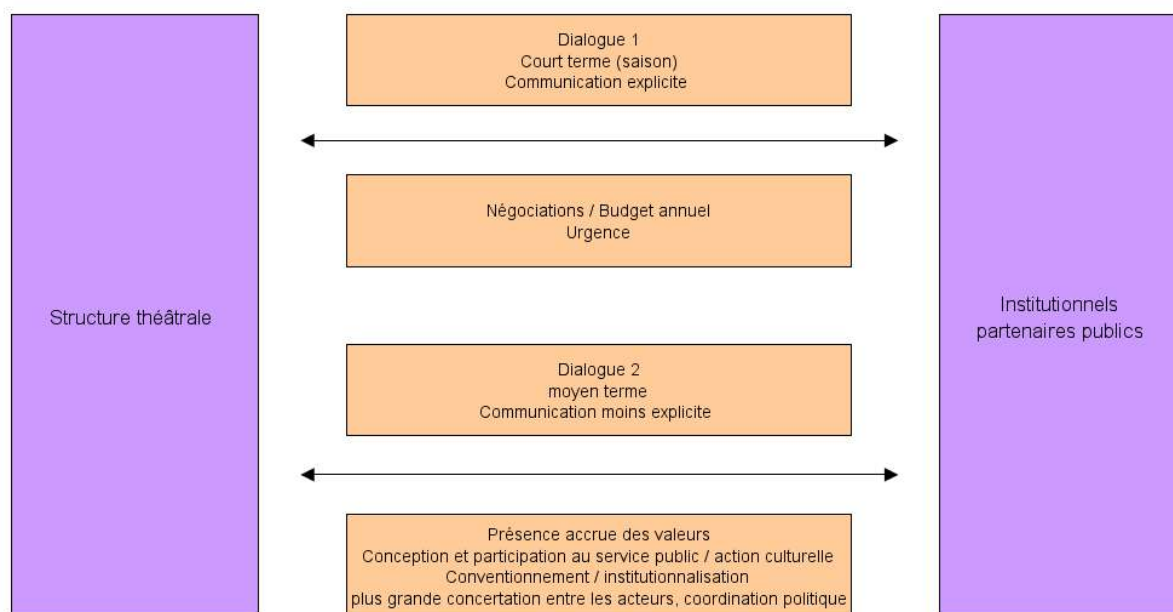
Structure théâtrale

Dialogue 1
Court terme (saison)
Communication explicite

Négociations / Budget annuel
Urgence

Dialogue 2
moyen terme
Communication moins explicite

Présence accrue des valeurs
Conception et participation au service public / action culturelle
Conventionnement / institutionnalisation
plus grande concertation entre les acteurs, coordination politique

Institutionnels
partenaires publics